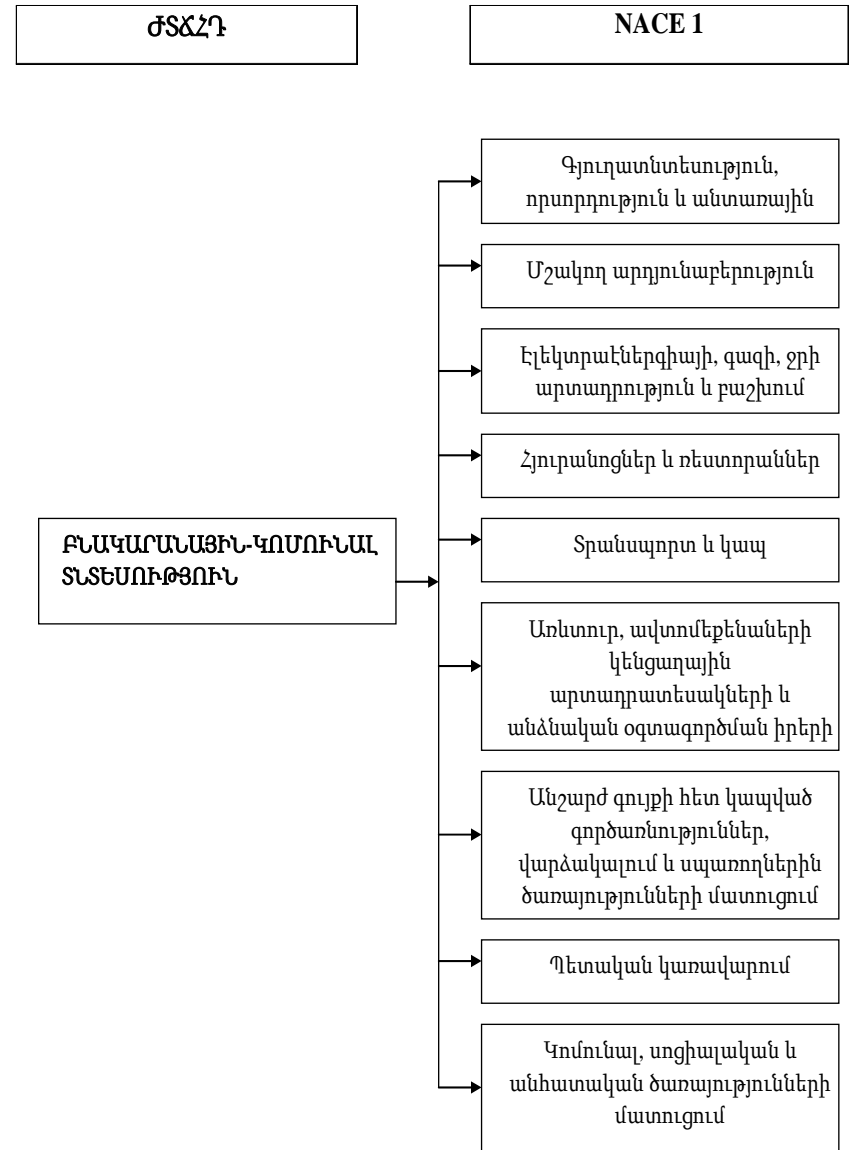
ԺՏՃՀԴ

NACE 1

ԲՆԱԿԱՐԱՆԱՅԻՆ-ԿՈՄՈՒՆԱԼ ՏՆՏԵՍՈՒԹՅՈՒՆ

Գյուղատնտեսություն, որսորդություն և անտառային

Մշակող արդյունաբերություն

Էլեկտրաէներգիայի, գազի, ջրի արտադրություն և բաշխում

Հյուրանոցներ և ռեստորաններ

Տրանսպորտ և կապ

Առևտուր, ավտոմեքենաների կենցաղային արտադրատեսակների և անձնական օգտագործման իրերի

Անշարժ գույքի հետ կապված գործառնություններ, վարձակալում և սպառողներին ծառայությունների մատուցում

Պետական կառավարում

Կոմունալ, սոցիալական և անհատական ծառայությունների մատուցում